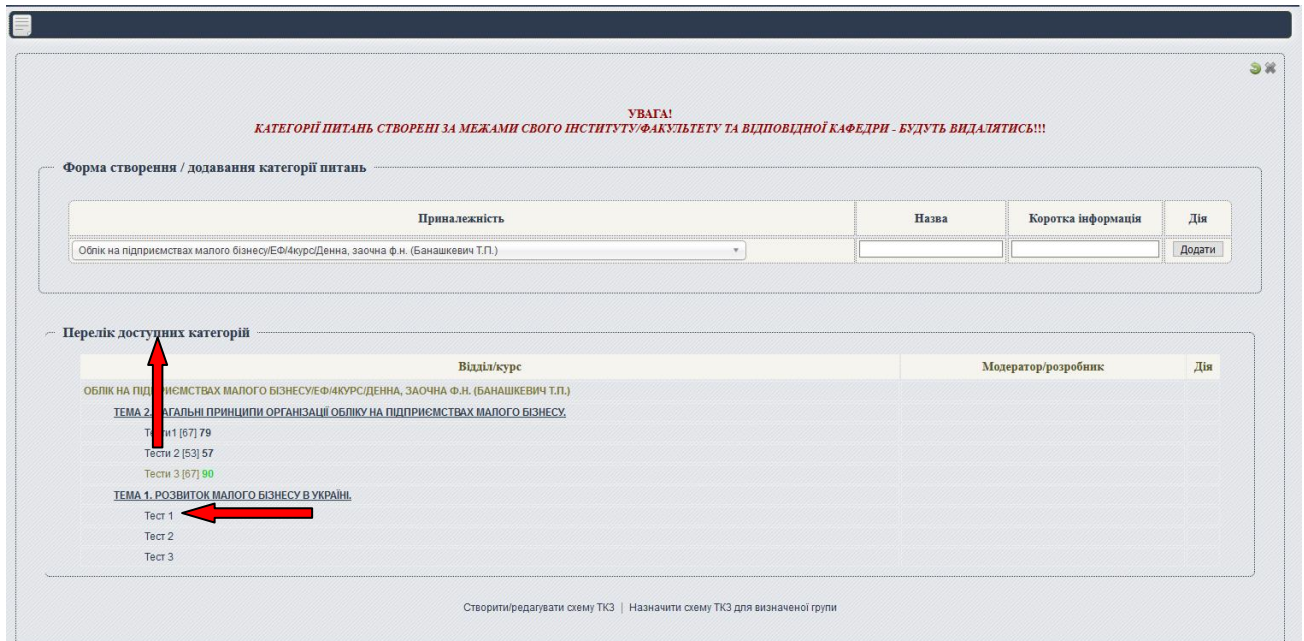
УВАГА!
КАТЕГОРІЇ ПИТАНЬ СТВОРЕНІ ЗА МЕЖАМИ СВОГО ІНСТИТУТУ/ФАКУЛЬТЕТУ ТА ВІДПОВІДНОЇ КАФЕДРИ - БУДУТЬ ВИДАЛЯТИСЬ!!!

Форма створення / додавання категорії питань

| Приналежність | Назва | Коротка інформація | Дія |
|---|---|---|---|
| Облік на підприємствах малого бізнесу/ЕФ/4курс/Денна, заочна ф.н. (Банашкевич Т.П.) | | | Додати |

Перелік доступних категорій

| Відділ/курс | Модератор/розробник | Дія |
|---|---|---|
| ОБЛІК НА ПІДПРИЄМСТВАХ МАЛОГО БІЗНЕСУ/ЕФ/4КУРС/ДЕННА, ЗАОЧНА Ф.Н. (БАНАШКЕВИЧ Т.П.) | | |
| ТЕМА 2. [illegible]АГАЛЬНІ ПРИНЦИПИ ОРГАНІЗАЦІЇ ОБЛІКУ НА ПІДПРИЄМСТВАХ МАЛОГО БІЗНЕСУ. | | |
| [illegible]и1 [67] 79 | | |
| Тести 2 [53] 57 | | |
| Тести 3 [67] 90 | | |
| ТЕМА 1. РОЗВИТОК МАЛОГО БІЗНЕСУ В УКРАЇНІ. | | |
| Тест 1 | | |
| Тест 2 | | |
| Тест 3 | | |

Створити/редагувати схему ТКЗ | Назначити схему ТКЗ для визначеної групи